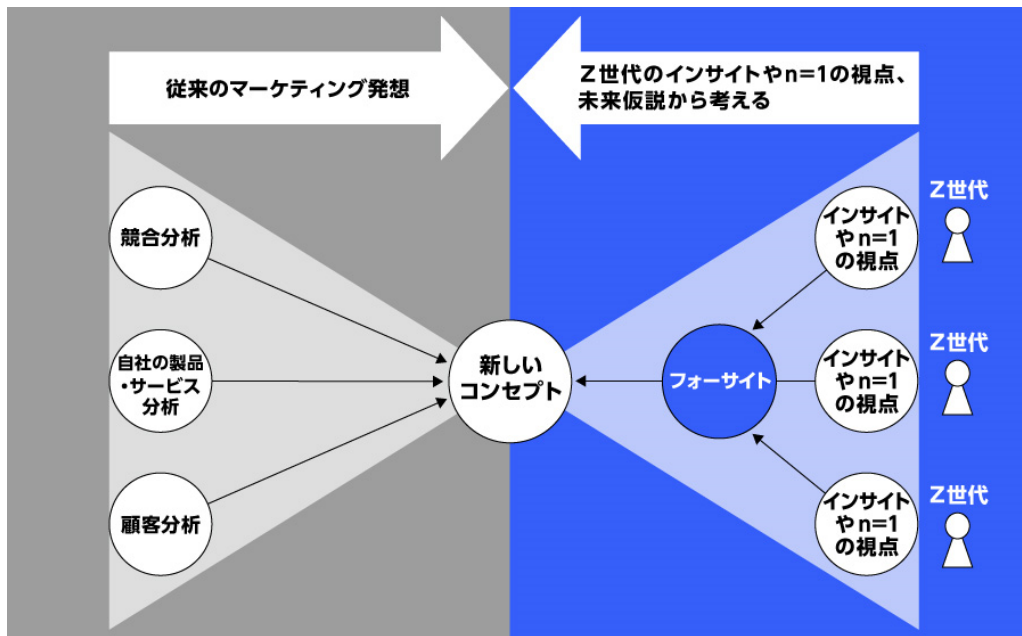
従来のマーケティング発想

Z世代のインサイトやn=1の視点、未来仮説から考える

競合分析

自社の製品・サービス分析

顧客分析

新しいコンセプト

フォーサイト

インサイトやn=1の視点

Z世代

インサイトやn=1の視点

Z世代

インサイトやn=1の視点

Z世代